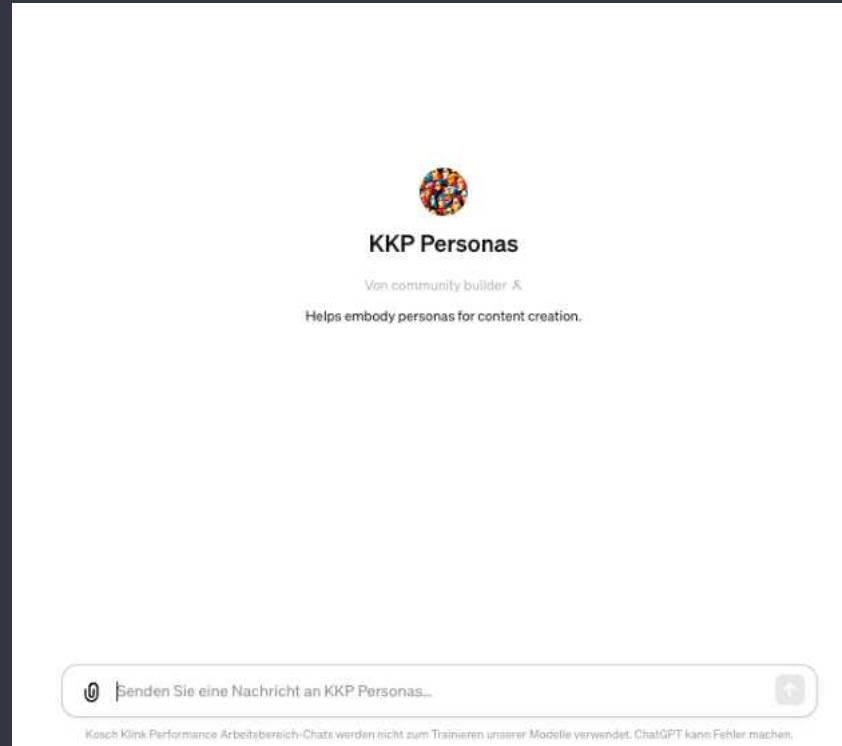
KKP Personas

Von community builder

Helps embody personas for content creation.

Senden Sie eine Nachricht an KKP Personas...

Kosch Klink Performance Arbeitsbereich-Chats werden nicht zum Trainieren unserer Modelle verwendet. ChatGPT kann Fehler machen.